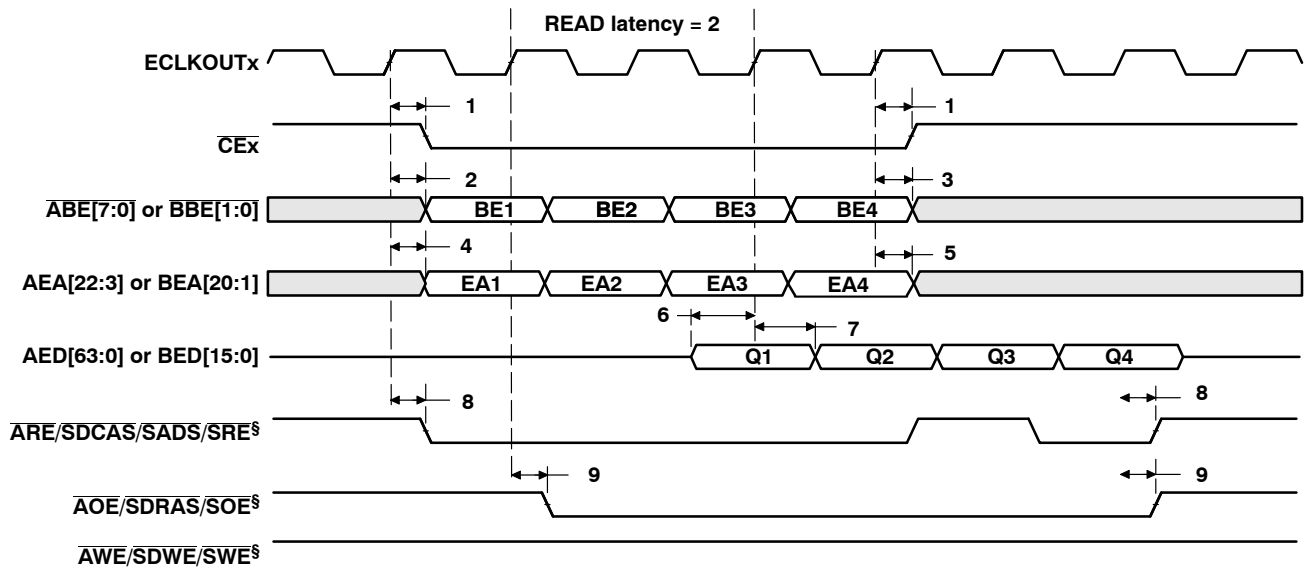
READ latency = 2

ECLKOUTx

1

1

$\overline{CEx}$

2

3

$\overline{ABE[7:0]}$ or $\overline{BBE[1:0]}$

BE1

BE2

BE3

BE4

4

5

AEA[22:3] or BEA[20:1]

EA1

EA2

EA3

EA4

6

7

AED[63:0] or BED[15:0]

Q1

Q2

Q3

Q4

8

8

$\overline{ARE}/\overline{SDCAS}/\overline{SADS}/\overline{SRE}^{§}$

9

9

$\overline{AOE}/\overline{SDRAS}/\overline{SOE}^{§}$

$\overline{AWE}/\overline{SDWE}/\overline{SWE}^{§}$